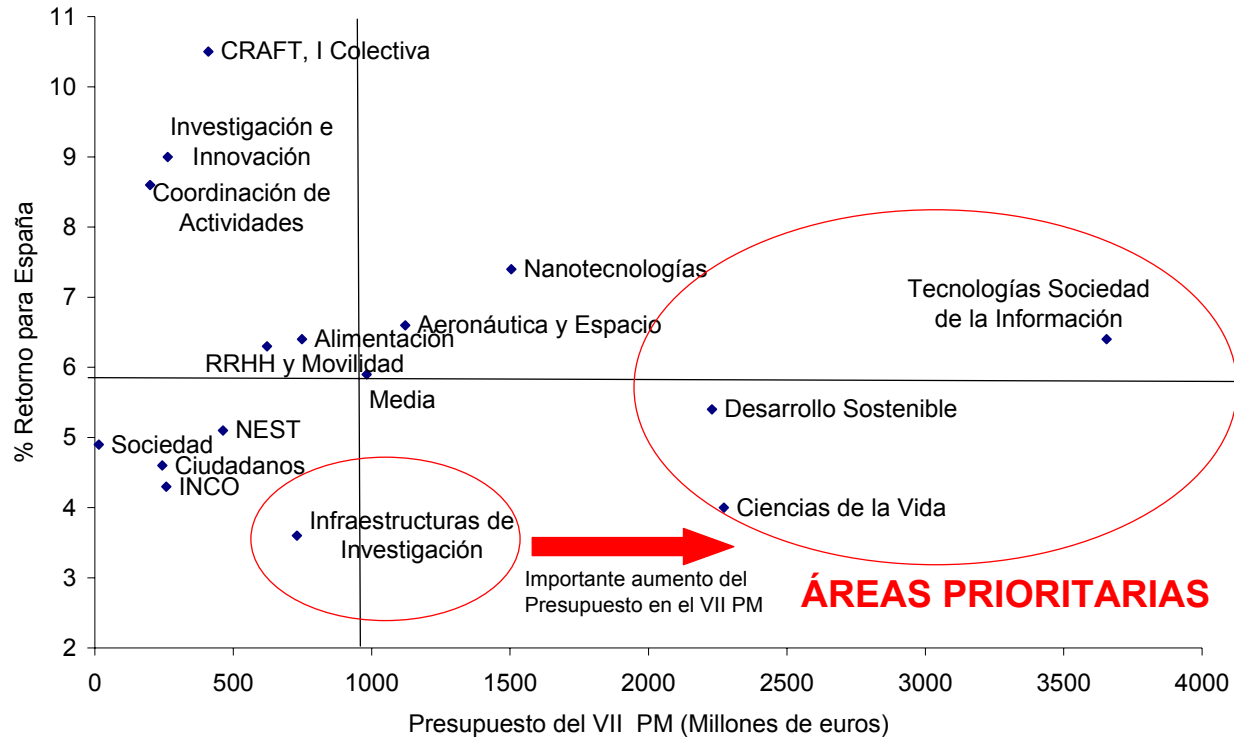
11
10
9
8
7
6
5
4
3
2

% Retorno para España

CRAFT, I Colectiva

Investigación e Innovación

Coordinación de Actividades

Nanotecnologías

Tecnologías Sociedad de la Información

Aeronáutica y Espacio

Alimentación

RRHH y Movilidad

Media

Desarrollo Sostenible

NEST

Sociedad

Ciudadanos

INCO

Ciencias de la Vida

Infraestructuras de Investigación

Importante aumento del Presupuesto en el VII PM

ÁREAS PRIORITARIAS

0 500 1000 1500 2000 2500 3000 3500 4000

Presupuesto del VII PM (Millones de euros)